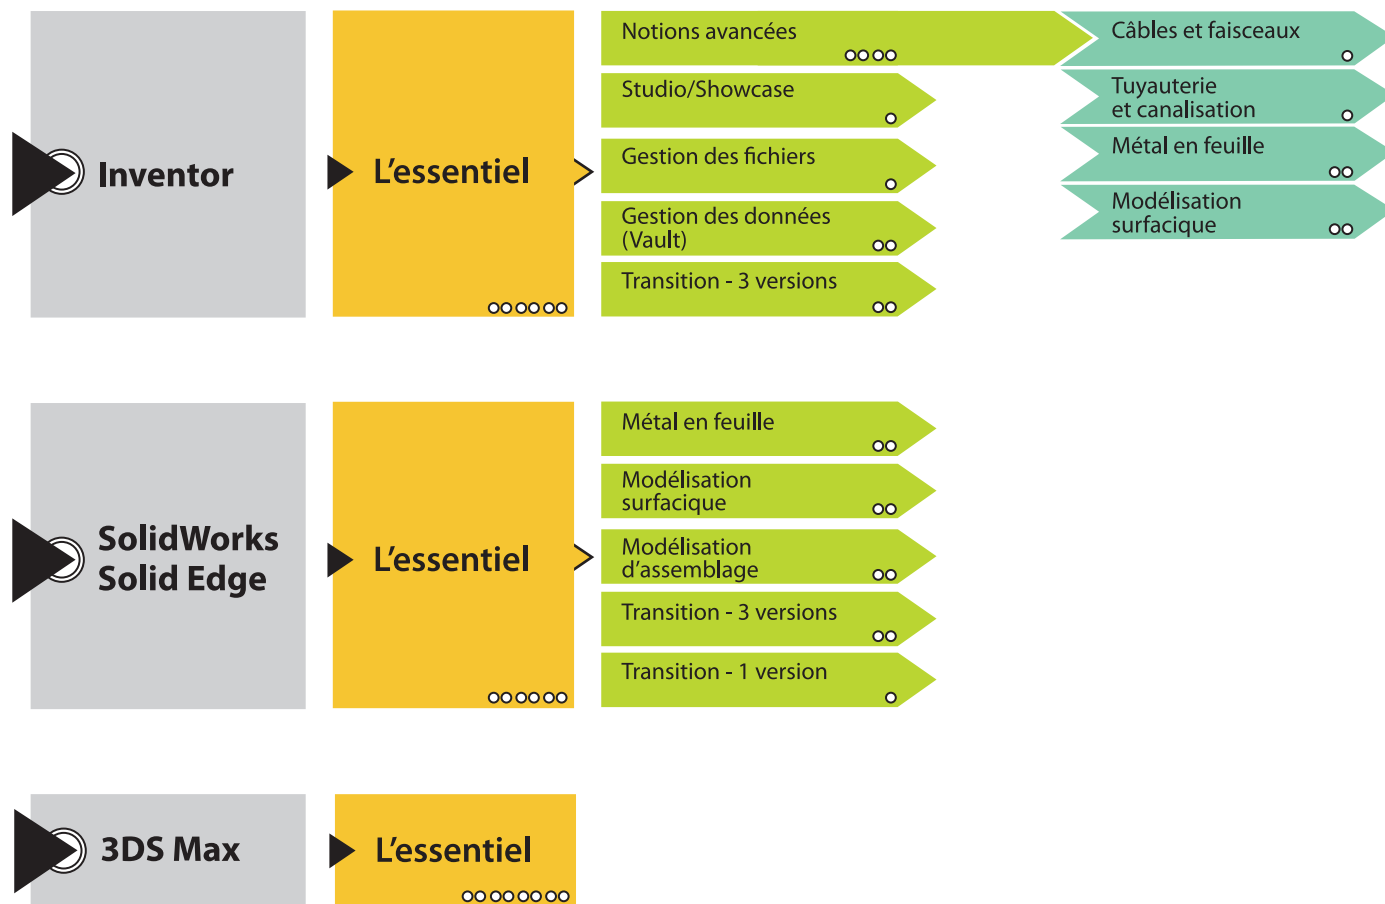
Inventor

L'essentiel

Notions avancées

Studio/Showcase

Gestion des fichiers

Gestion des données (Vault)

Transition - 3 versions

Câbles et faisceaux

Tuyauterie et canalisation

Métal en feuille

Modélisation surfacique

SolidWorks Solid Edge

L'essentiel

Métal en feuille

Modélisation surfacique

Modélisation d'assemblage

Transition - 3 versions

Transition - 1 version

3DS Max

L'essentiel